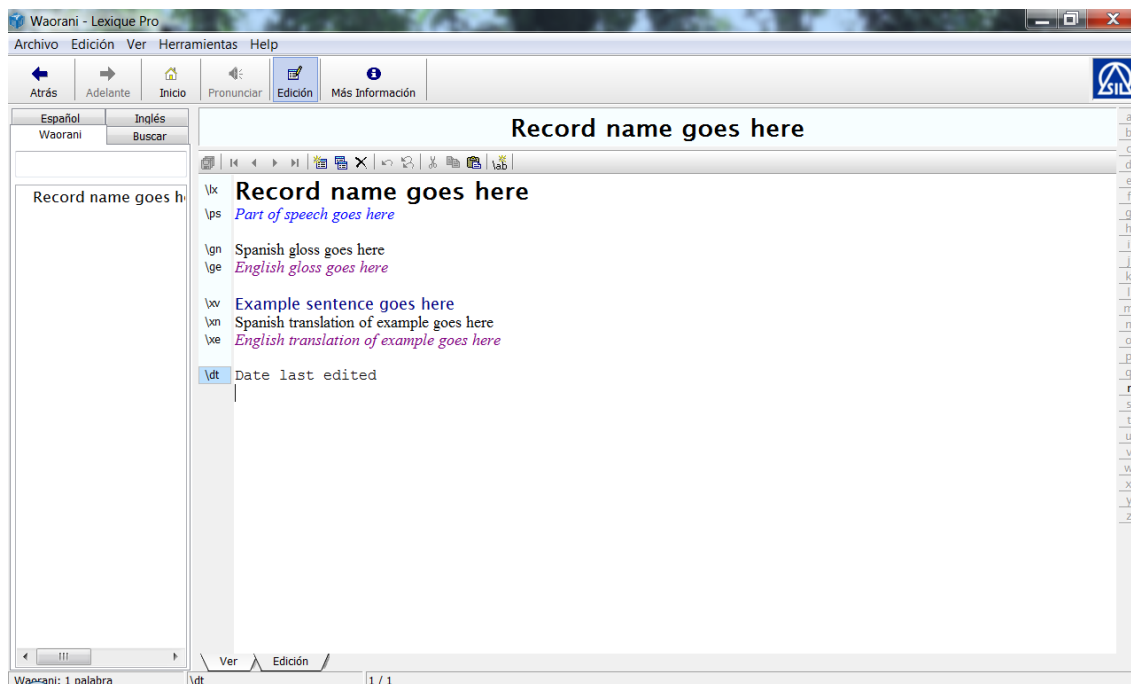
Waorani - Lexique Pro

Archivo Edición Ver Herramientas Help

Atrás Adelante Inicio Pronunciar Edición Más Información

SIL

Español Inglés
Waorani Buscar

Record name goes h

Record name goes here

\lx Record name goes here
\ps Part of speech goes here

\gn Spanish gloss goes here
\ge English gloss goes here

\xv Example sentence goes here
\xn Spanish translation of example goes here
\xe English translation of example goes here

\dt Date last edited

a
b
c
d
e
f
g
h
i
j
k
l
m
n
o
p
q
r
s
t
u
v
w
x
y
z

Ver Edición

Waorani: 1 palabra \dt 1 / 1